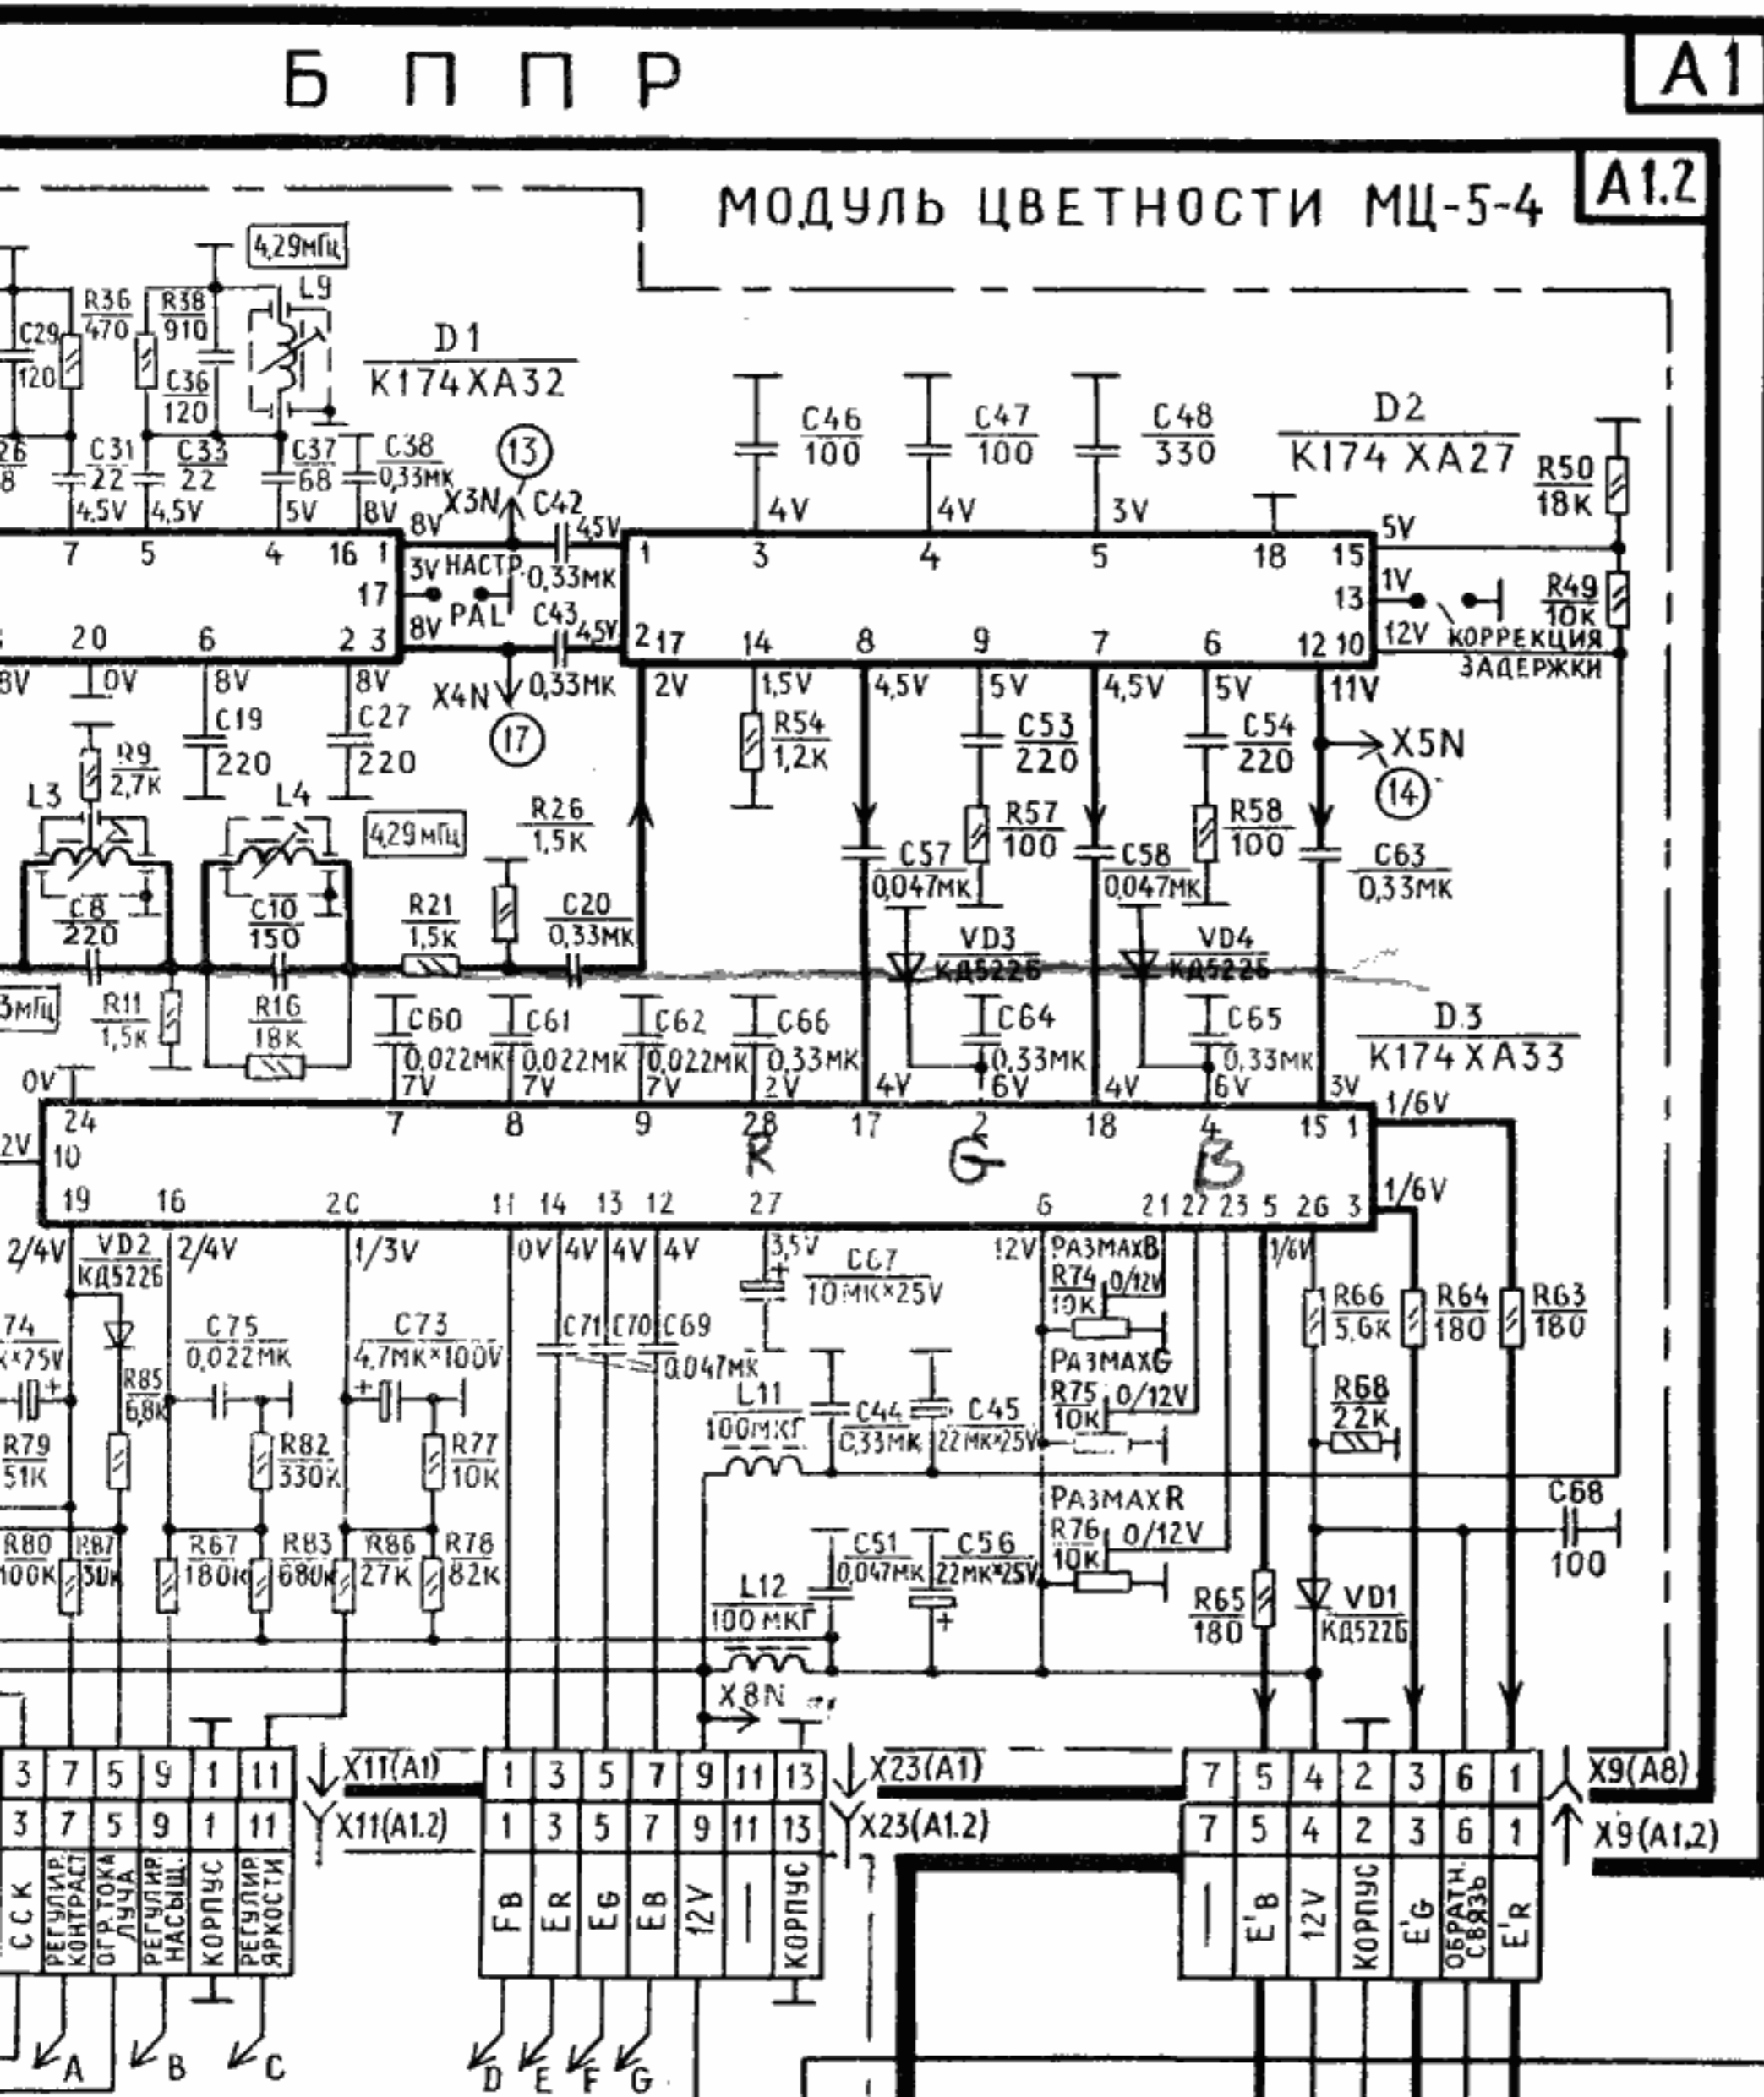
Б П П Р
A1
МОДУЛЬ ЦВЕТНОСТИ МЦ-5-4
A1.2

4,29МГц
L9
C29 120
R36 470
R38 910
C36 120
D1
K174XA32
C31 22
C33 22
C37 68
C38 0,33МК
4,5V 4,5V 5V 8V 8V
13
X3N
C42
4,5V
7 5 4 16 1
3V НАСТР.
17
PAL
0,33МК
C43
8V
4,5V
20 6 2 3
0V 8V 8V
X4N
0,33МК
17
C19 220
C27 220
R9 2,7K
L3
L4
4,29МГц
R26 1,5K
C8 220
C10 150
R21 1,5K
C20 0,33МК
R11 1,5K
R16 18K

C46 100
C47 100
C48 330
D2
K174 XA27
R50 18K
4V 4V 3V
5V
1 3 4 5 18 15
13
1V
R49 10K
2 17 14 8 9 7 6 12 10
12V КОРРЕКЦИЯ ЗАДЕРЖКИ
2V 1,5V 4,5V 5V 4,5V 5V 11V
R54 1,2K
C53 220
C54 220
X5N
14
R57 100
R58 100
C57 0,047МК
C58 0,047МК
C63 0,33МК
VD3 КД522Б
VD4 КД522Б
C60 0,022МК 7V
C61 0,022МК 7V
C62 0,022МК 7V
C66 0,33МК 2V
C64 0,33МК
C65 0,33МК
D3
K174XA33
4V 6V 4V 6V 3V
0V
24
10
7 8 9 28 17 2 18 4 15 1
1/6V
R G B
19 16 20 11 14 13 12 27 6 21 22 23 5 26 3
1/6V
2/4V VD2 КД522Б 2/4V 1/3V 0V 4V 4V 4V
3,5V
C67 10МК×25V
12V РАЗМАХB
R74 10K 0/12V
1/6V
R66 5,6K
R64 180
R63 180
74 ×25V
C75 0,022МК
C73 4,7МК×100V
C71 C70 C69 0,047МК
РАЗМАХG
R75 10K 0/12V
R68 22K
R85 6,8K
R79 51K
R82 330K
R77 10K
L11 100МКГ
C44 0,33МК
C45 22МК×25V
РАЗМАХR
R76 10K 0/12V
C68 100
R80 100K
R87 30K
R67 180K
R83 680K
R86 27K
R78 82K
C51 0,047МК
C56 22МК×25V
R65 180
VD1 КД522Б
L12 100 МКГ
X8N

| 3 | 7 | 5 | 9 | 1 | 11 |
|---|---|---|---|---|---|
| 3 | 7 | 5 | 9 | 1 | 11 |
| ССК | РЕГУЛИР. КОНТРАСТ | ОГР. ТОКА ЛУЧА | РЕГУЛИР. НАСЫЩ. | КОРПУС | РЕГУЛИР. ЯРКОСТИ |

X11(A1)
X11(A1.2)

| 1 | 3 | 5 | 7 | 9 | 11 | 13 |
|---|---|---|---|---|---|---|
| 1 | 3 | 5 | 7 | 9 | 11 | 13 |
| FB | ER | EG | EB | 12V | — | КОРПУС |

X23(A1)
X23(A1.2)

| 7 | 5 | 4 | 2 | 3 | 6 | 1 |
|---|---|---|---|---|---|---|
| 7 | 5 | 4 | 2 | 3 | 6 | 1 |
| — | E'B | 12V | КОРПУС | E'G | ОБРАТН. СВЯЗЬ | E'R |

X9(A8)
X9(A1,2)

A B C D E F G